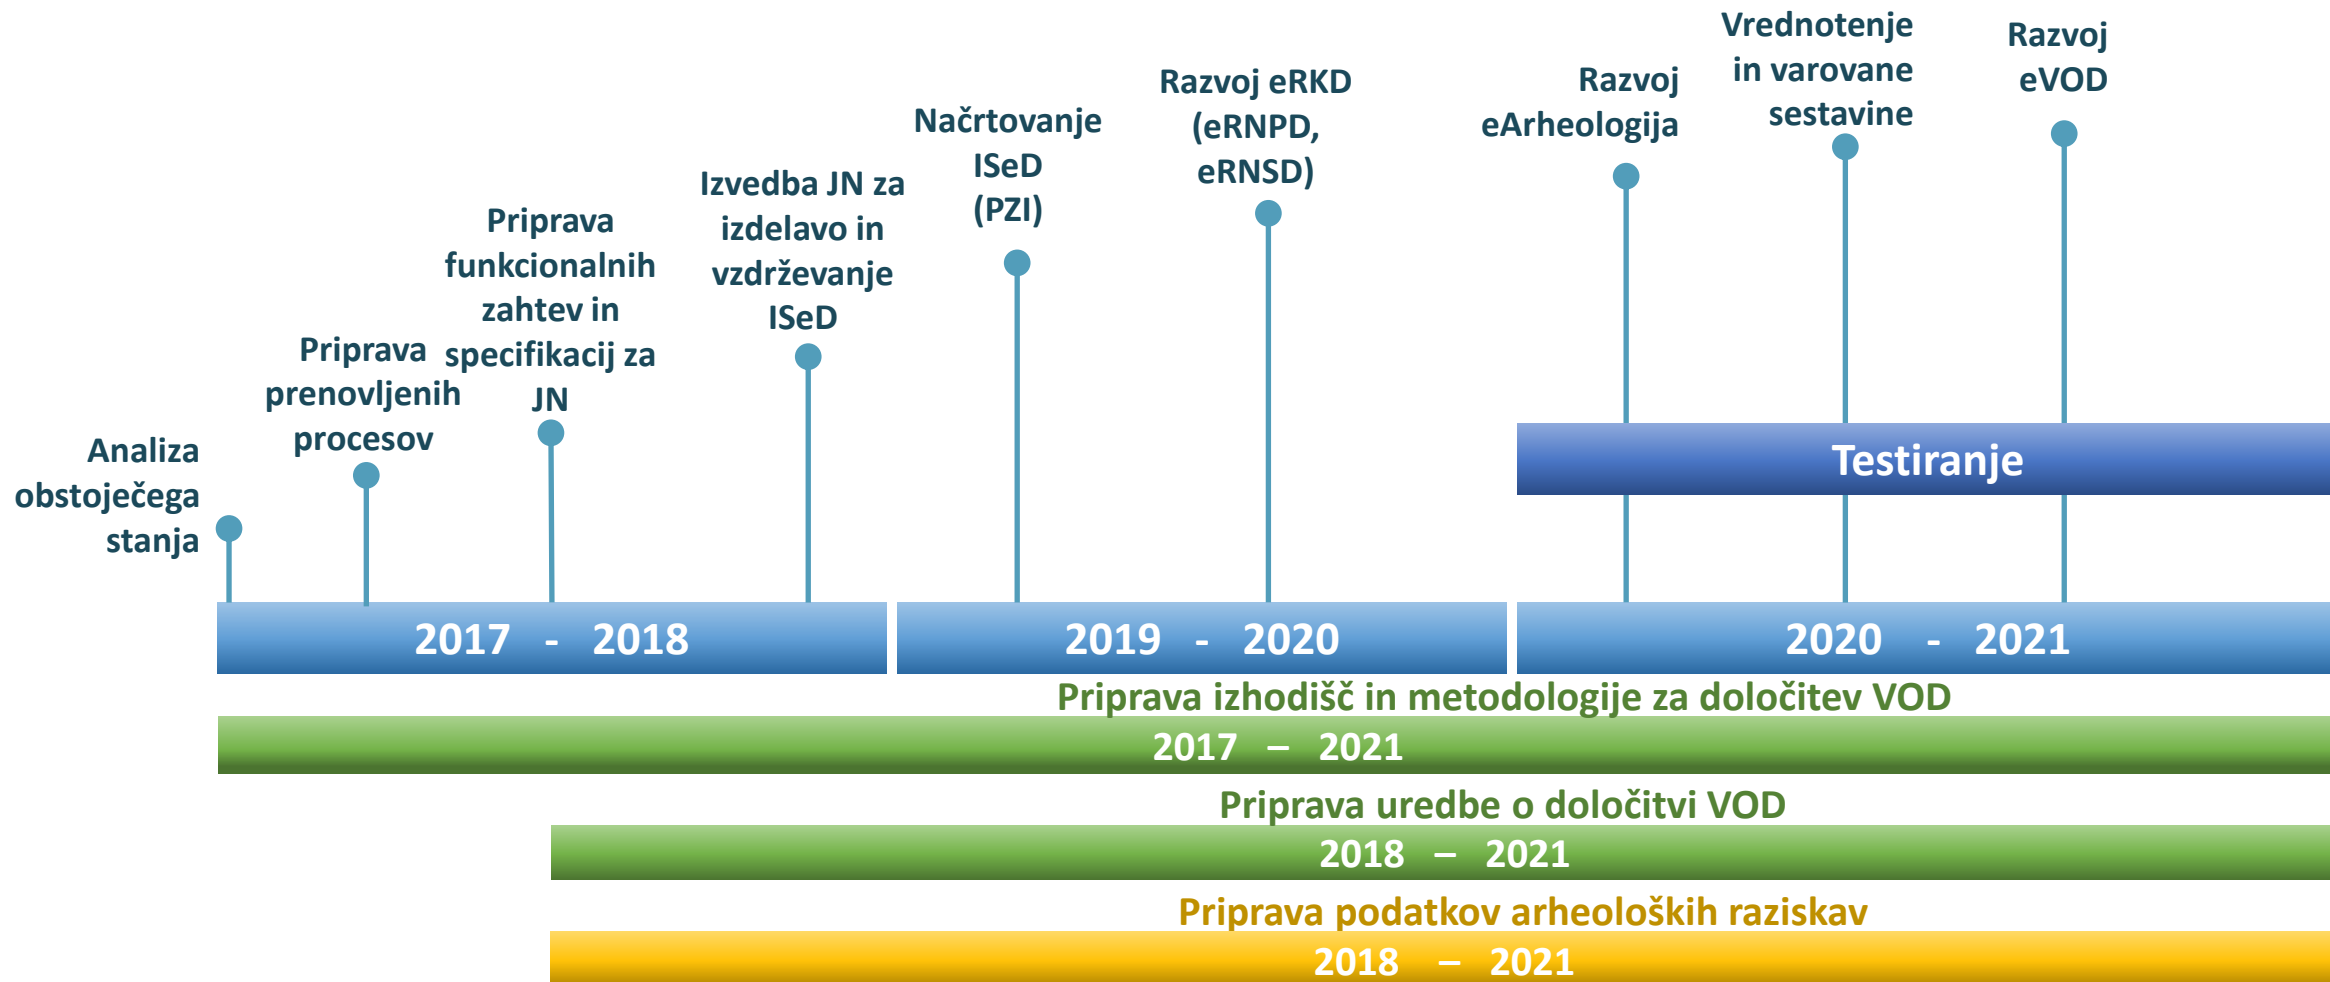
Analiza obstoječega stanja

Priprava prenovljenih procesov

Priprava funkcionalnih zahtev in specifikacij za JN

Izvedba JN za izdelavo in vzdrževanje ISeD

Načrtovanje ISeD (PZI)

Razvoj eRKD (eRNPD, eRNSD)

Razvoj eArheologija

Vrednotenje in varovane sestavine

Razvoj eVOD

Testiranje

2017 - 2018

2019 - 2020

2020 - 2021

Priprava izhodišč in metodologije za določitev VOD

2017 – 2021

Priprava uredbe o določitvi VOD

2018 – 2021

Priprava podatkov arheoloških raziskav

2018 – 2021